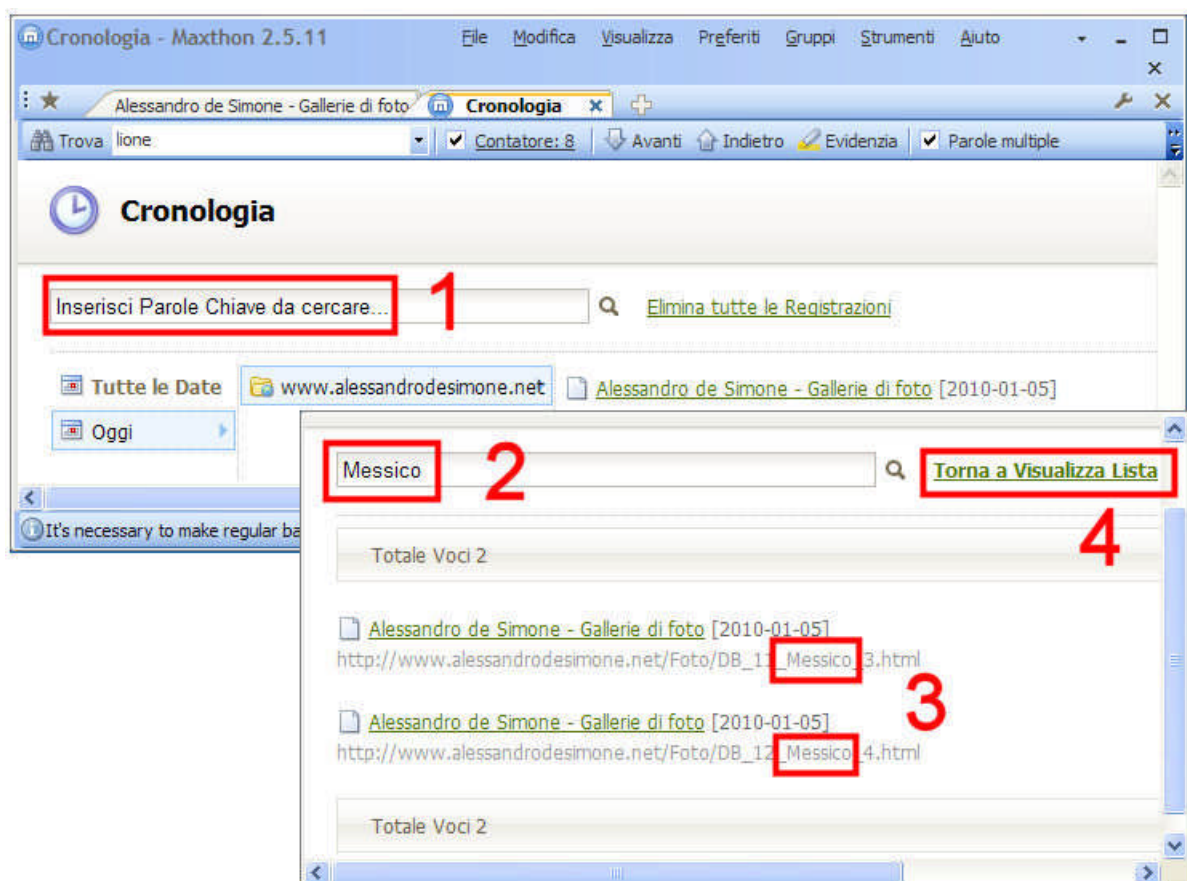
Cronologia - Maxthon 2.5.11 File Modifica Visualizza Preferiti Gruppi Strumenti Aiuto

Alessandro de Simone - Gallerie di foto Cronologia

Trova lione Contatore: 8 Avanti Indietro Evidenzia Parole multiple

Cronologia

Inserisci Parole Chiave da cercare... 1 Elimina tutte le Registrazioni

Tutte le Date www.alessandrodesimone.net Alessandro de Simone - Gallerie di foto [2010-01-05]

Oggi

It's necessary to make regular ba

Messico 2 Torna a Visualizza Lista

4

Totale Voci 2

Alessandro de Simone - Gallerie di foto [2010-01-05]
http://www.alessandrodesimone.net/Foto/DB_11_Messico_3.html

3

Alessandro de Simone - Gallerie di foto [2010-01-05]
http://www.alessandrodesimone.net/Foto/DB_12_Messico_4.html

Totale Voci 2